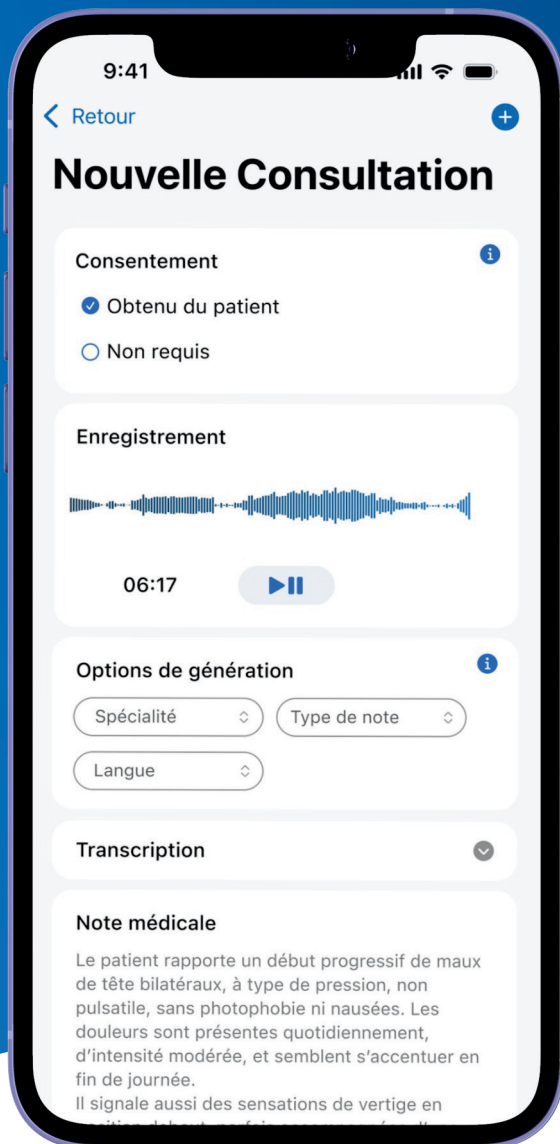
9:41

Retour

Nouvelle Consultation

Consentement

Obtenu du patient

Non requis

Enregistrement

06:17

Options de génération

Spécialité

Type de note

Langue

Transcription

Note médicale

Le patient rapporte un début progressif de maux de tête bilatéraux, à type de pression, non pulsatile, sans photophobie ni nausées. Les douleurs sont présentes quotidiennement, d'intensité modérée, et semblent s'accentuer en fin de journée.
Il signale aussi des sensations de vertige en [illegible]